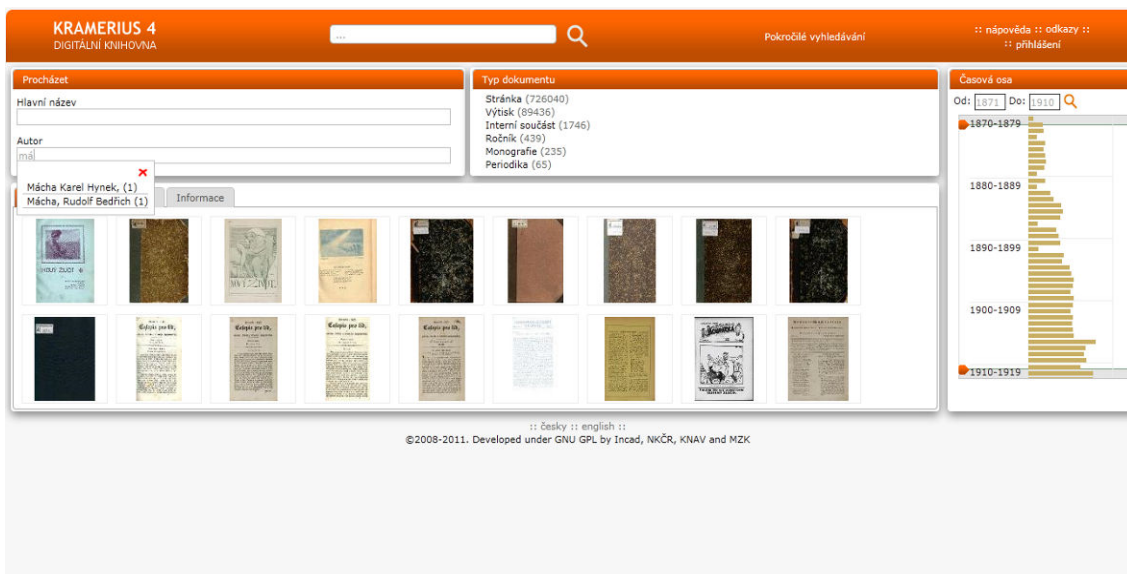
KRAMERIUS 4
DIGITÁLNÍ KNIHOVNA

...

Pokročilé vyhledávání

:: nápověda :: odkazy ::
:: přihlášení

Procházet

Hlavní název

Autor
má

Mácha Karel Hynek, (1)
Mácha, Rudolf Bedřich (1)

Informace

Typ dokumentu

Stránka (726040)
Výtisk (89436)
Interní součást (1746)
Ročník (439)
Monografie (235)
Periodika (65)

Časová osa

Od: 1871 Do: 1910

1870-1879
1880-1889
1890-1899
1900-1909
1910-1919

:: česky :: english ::
©2008-2011. Developed under GNU GPL by Incad, NKČR, KNAV and MZK